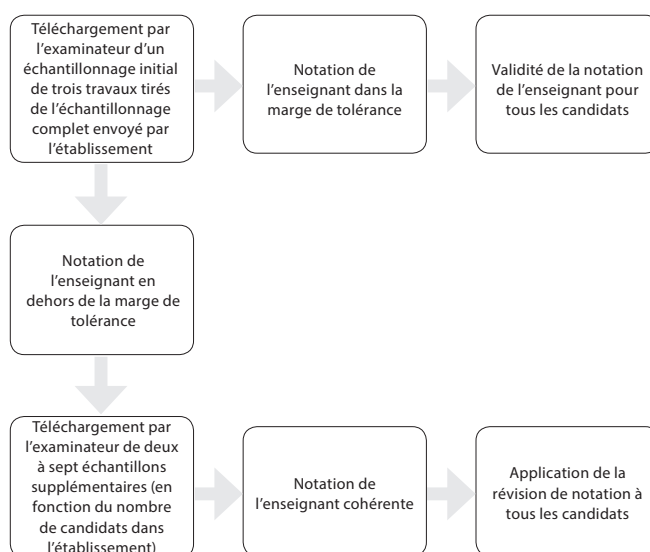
Téléchargement par l'examinateur d'un échantillonnage initial de trois travaux tirés de l'échantillonnage complet envoyé par l'établissement

Notation de l'enseignant dans la marge de tolérance

Validité de la notation de l'enseignant pour tous les candidats

Notation de l'enseignant en dehors de la marge de tolérance

Téléchargement par l'examinateur de deux à sept échantillons supplémentaires (en fonction du nombre de candidats dans l'établissement)

Notation de l'enseignant cohérente

Application de la révision de notation à tous les candidats